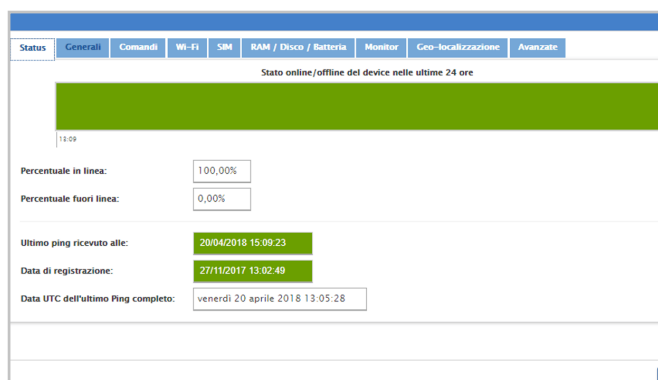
Status | Generali | Comandi | Wi-Fi | SIM | RAM / Disco / Batteria | Monitor | Geo-localizzazione | Avanzate

Stato online/offline del device nelle ultime 24 ore

13:09

Percentuale in linea: 100,00%

Percentuale fuori linea: 0,00%

Ultimo ping ricevuto alle: 20/04/2018 15:09:23

Data di registrazione: 27/11/2017 13:02:49

Data UTC dell'ultimo Ping completo: venerdì 20 aprile 2018 13:05:28